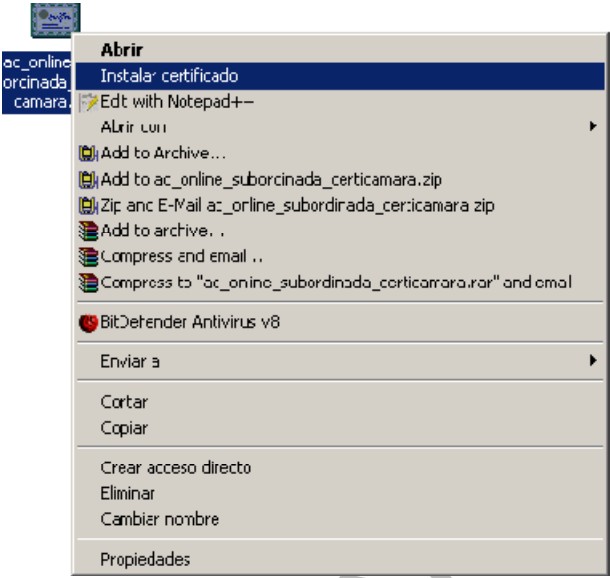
ac_online
orcinada_
camara.

Abrir
Instalar certificado
Edit with Notepad++
Abrir con
Add to Archive...
Add to ac_online_subordinada_certicamara.zip
Zip and E-Mail ac_online_subordinada_certicamara.zip
Add to archive...
Compress and email...
Compress to "ac_online_subordinada_certicamara.rar" and email
BitDefender Antivirus v8
Enviar a
Cortar
Copiar
Crear acceso directo
Eliminar
Cambiar nombre
Propiedades